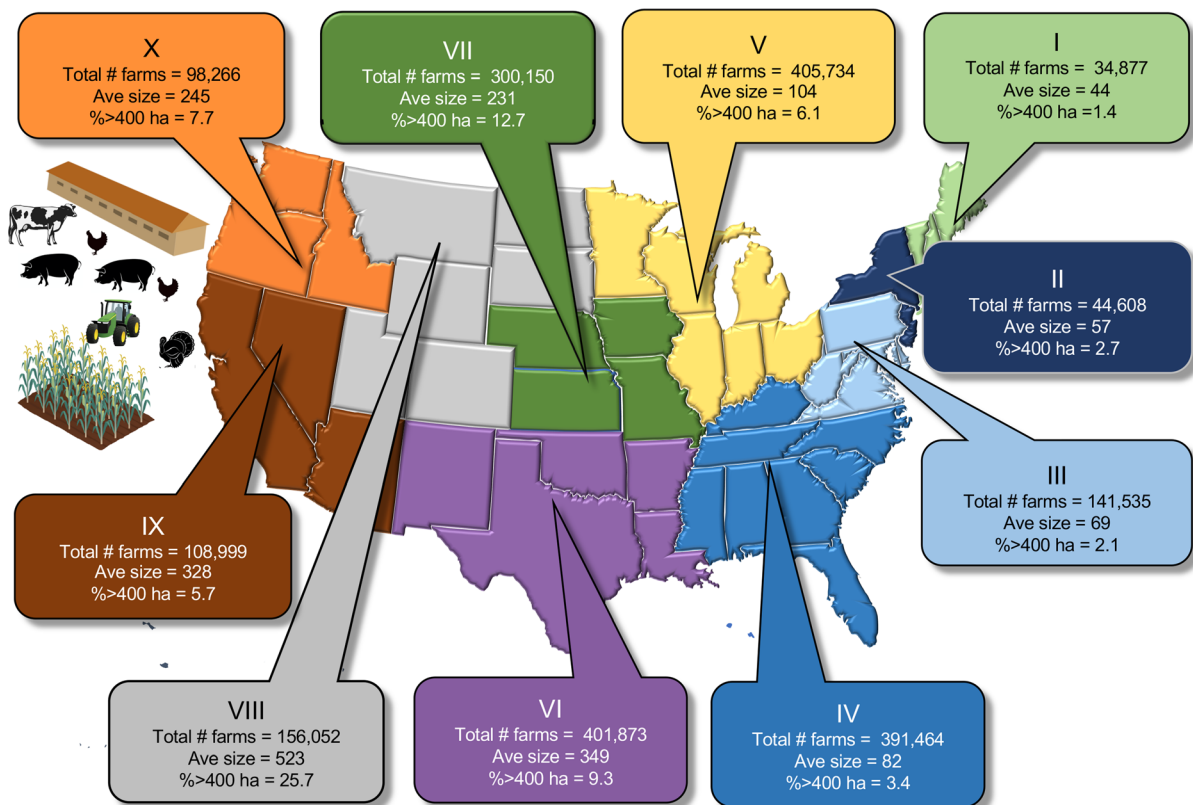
X
Total # farms = 98,266
Ave size = 245
%>400 ha = 7.7

VII
Total # farms = 300,150
Ave size = 231
%>400 ha = 12.7

V
Total # farms = 405,734
Ave size = 104
%>400 ha = 6.1

I
Total # farms = 34,877
Ave size = 44
%>400 ha =1.4

II
Total # farms = 44,608
Ave size = 57
%>400 ha = 2.7

III
Total # farms = 141,535
Ave size = 69
%>400 ha = 2.1

IX
Total # farms = 108,999
Ave size = 328
%>400 ha = 5.7

VIII
Total # farms = 156,052
Ave size = 523
%>400 ha = 25.7

VI
Total # farms = 401,873
Ave size = 349
%>400 ha = 9.3

IV
Total # farms = 391,464
Ave size = 82
%>400 ha = 3.4